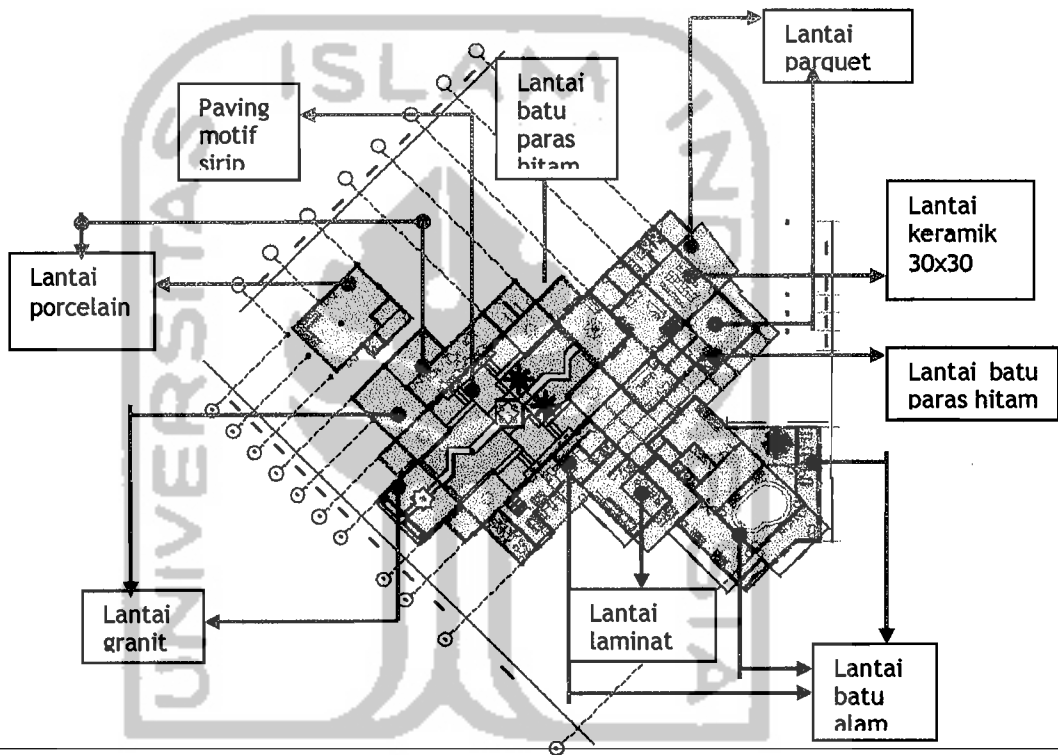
Lantai parquet

Lantai batu paras hitam

Paving motif sirip

Lantai keramik 30x30

Lantai porcelain

Lantai batu paras hitam

Lantai granit

Lantai laminat

Lantai batu alam

ISLAM
UNIVERSITAS
INDONESIA